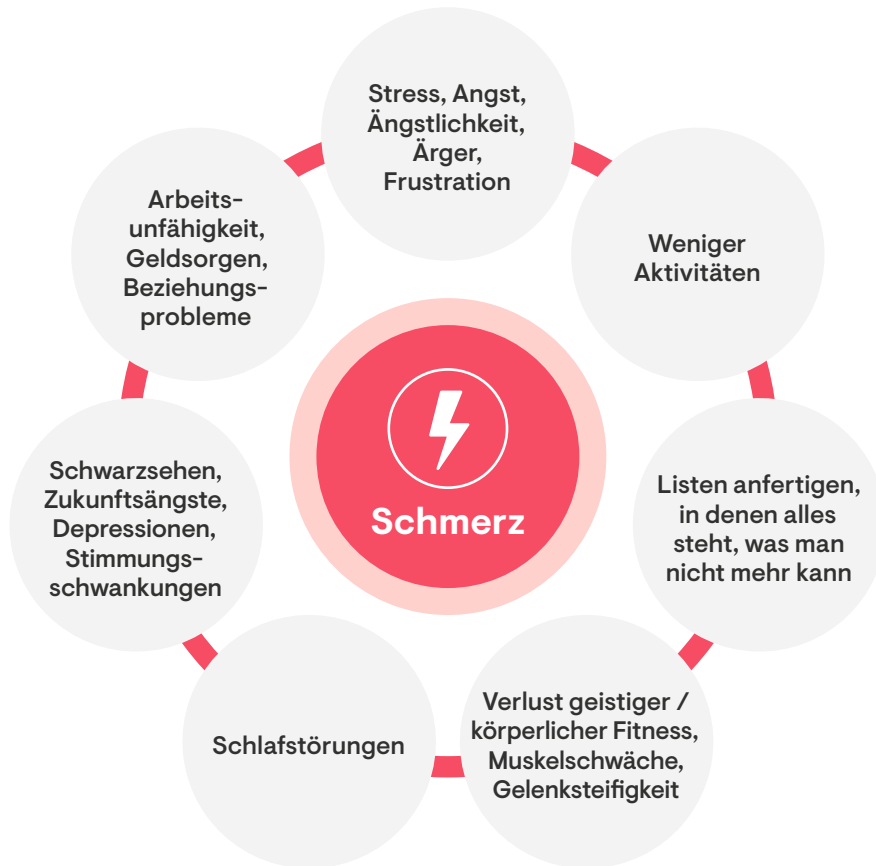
Stress, Angst, Ängstlichkeit, Ärger, Frustration

Weniger Aktivitäten

Listen anfertigen, in denen alles steht, was man nicht mehr kann

Verlust geistiger / körperlicher Fitness, Muskelschwäche, Gelenksteifigkeit

Schlafstörungen

Schwarzsehen, Zukunftsängste, Depressionen, Stimmungsschwankungen

Arbeitsunfähigkeit, Geldsorgen, Beziehungsprobleme

Schmerz